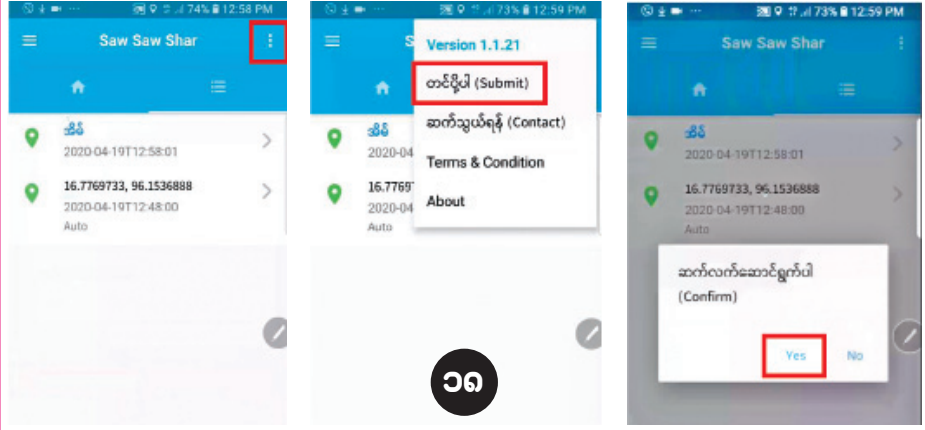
74% 12:58 PM

Saw Saw Shar

အိမ်
2020-04-19T12:58:01

16.7769733, 96.1536888
2020-04-19T12:48:00
Auto

73% 12:59 PM

S

Version 1.1.21

တင်ပို့ပါ (Submit)

ဆက်သွယ်ရန် (Contact)

Terms & Condition

About

အိမ်
2020-04

16.7769
2020-04
Auto

၁၈

73% 12:59 PM

Saw Saw Shar

အိမ်
2020-04-19T12:58:01

16.7769733, 96.1536888
2020-04-19T12:48:00
Auto

ဆက်လက်ဆောင်ရွက်ပါ
(Confirm)

Yes

No